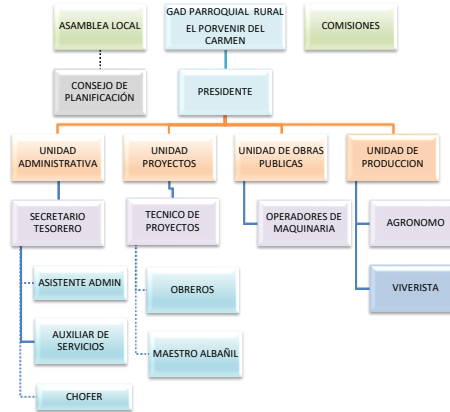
ASAMBLEA LOCAL

GAD PARROQUIAL RURAL EL PORVENIR DEL CARMEN

COMISIONES

CONSEJO DE PLANIFICACIÓN

PRESIDENTE

UNIDAD ADMINISTRATIVA

UNIDAD PROYECTOS

UNIDAD DE OBRAS PUBLICAS

UNIDAD DE PRODUCCION

SECRETARIO TESORERO

TECNICO DE PROYECTOS

OPERADORES DE MAQUINARIA

AGRONOMO

VIVERISTA

ASISTENTE ADMIN

OBREROS

AUXILIAR DE SERVICIOS

MAESTRO ALBAÑIL

CHOFER